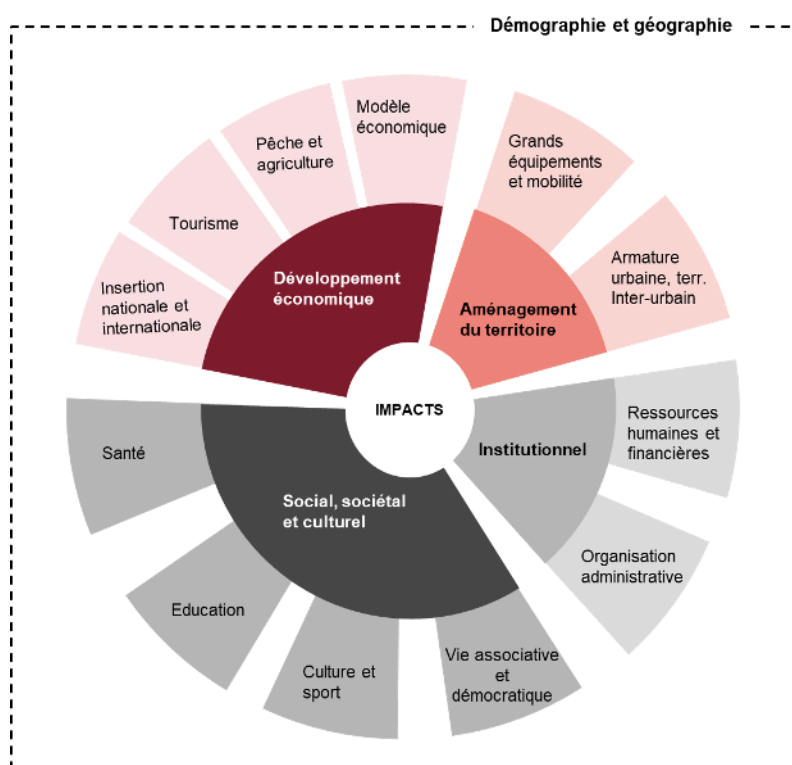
Démographie et géographie

IMPACTS

Développement économique

Insertion nationale et internationale

Tourisme

Pêche et agriculture

Modèle économique

Aménagement du territoire

Grands équipements et mobilité

Armature urbaine, terr. Inter-urbain

Institutionnel

Ressources humaines et financières

Organisation administrative

Social, sociétal et culturel

Santé

Education

Culture et sport

Vie associative et démocratique